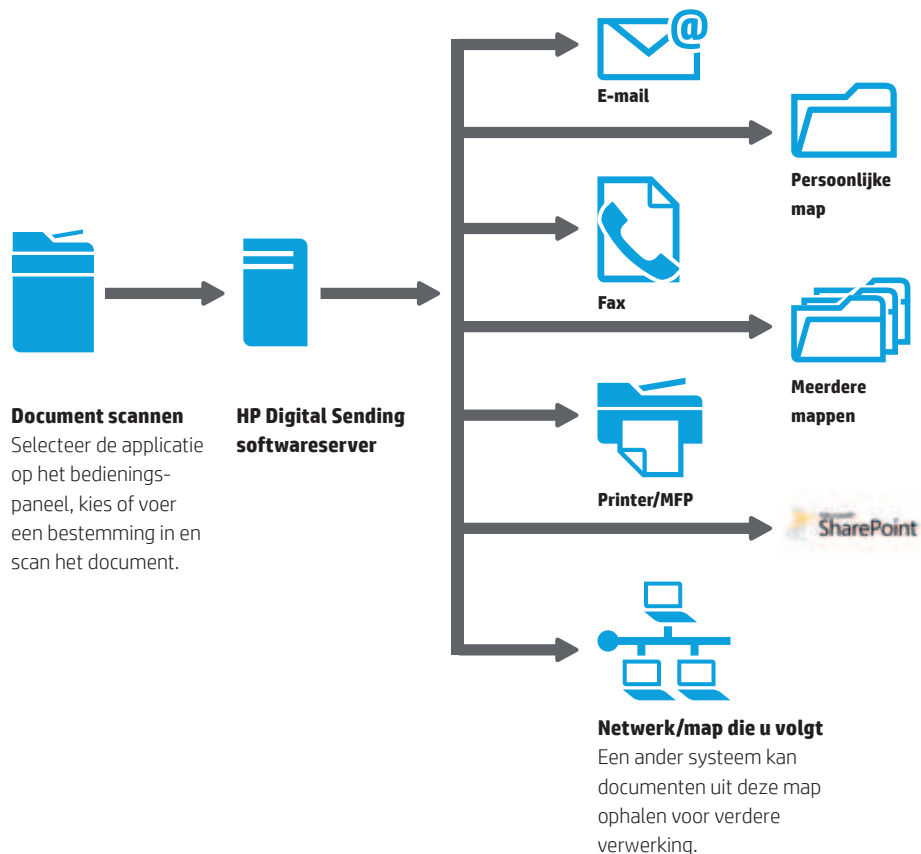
E-mail

Persoonlijke map

Fax

Meerdere mappen

Printer/MFP

Microsoft SharePoint

Netwerk/map die u volgt
Een ander systeem kan documenten uit deze map ophalen voor verdere verwerking.

Document scannen
Selecteer de applicatie op het bedieningspaneel, kies of voer een bestemming in en scan het document.

HP Digital Sending softwareserver